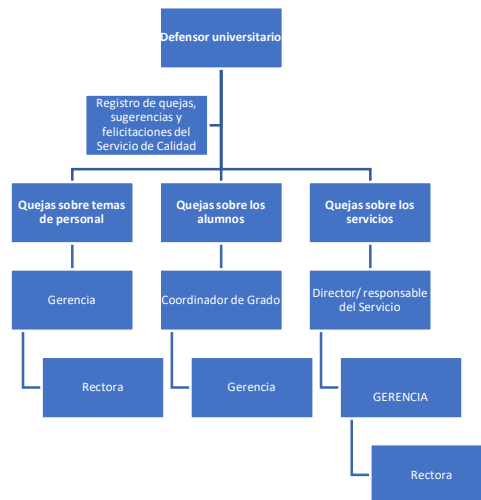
Defensor universitario

Registro de quejas, sugerencias y felicitaciones del Servicio de Calidad

Quejas sobre temas de personal

Quejas sobre los alumnos

Quejas sobre los servicios

Gerencia

Coordinador de Grado

Director/ responsable del Servicio

Rectora

Gerencia

GERENCIA

Rectora